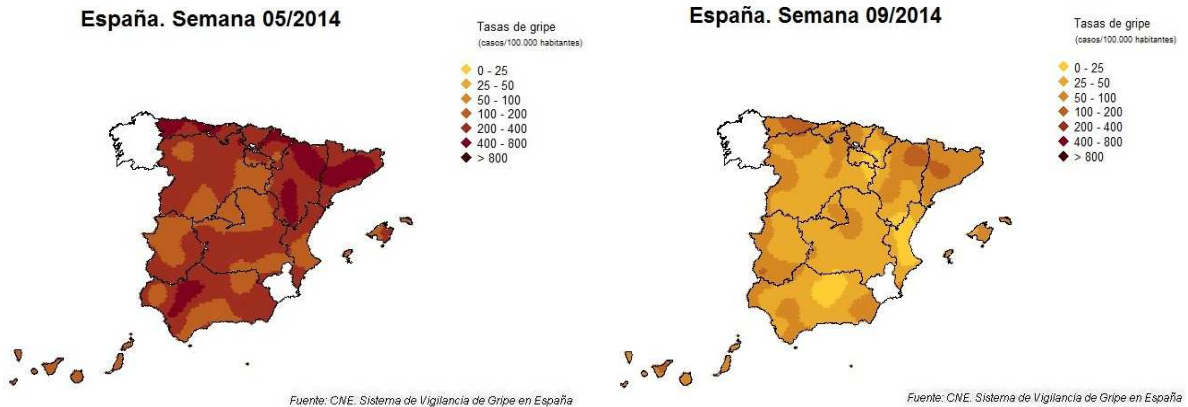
España. Semana 05/2014

Tasas de gripe
(casos/100.000 habitantes)
0 - 25
25 - 50
50 - 100
100 - 200
200 - 400
400 - 800
> 800

Fuente: CNE. Sistema de Vigilancia de Gripe en España

España. Semana 09/2014

Tasas de gripe
(casos/100.000 habitantes)
0 - 25
25 - 50
50 - 100
100 - 200
200 - 400
400 - 800
> 800

Fuente: CNE. Sistema de Vigilancia de Gripe en España